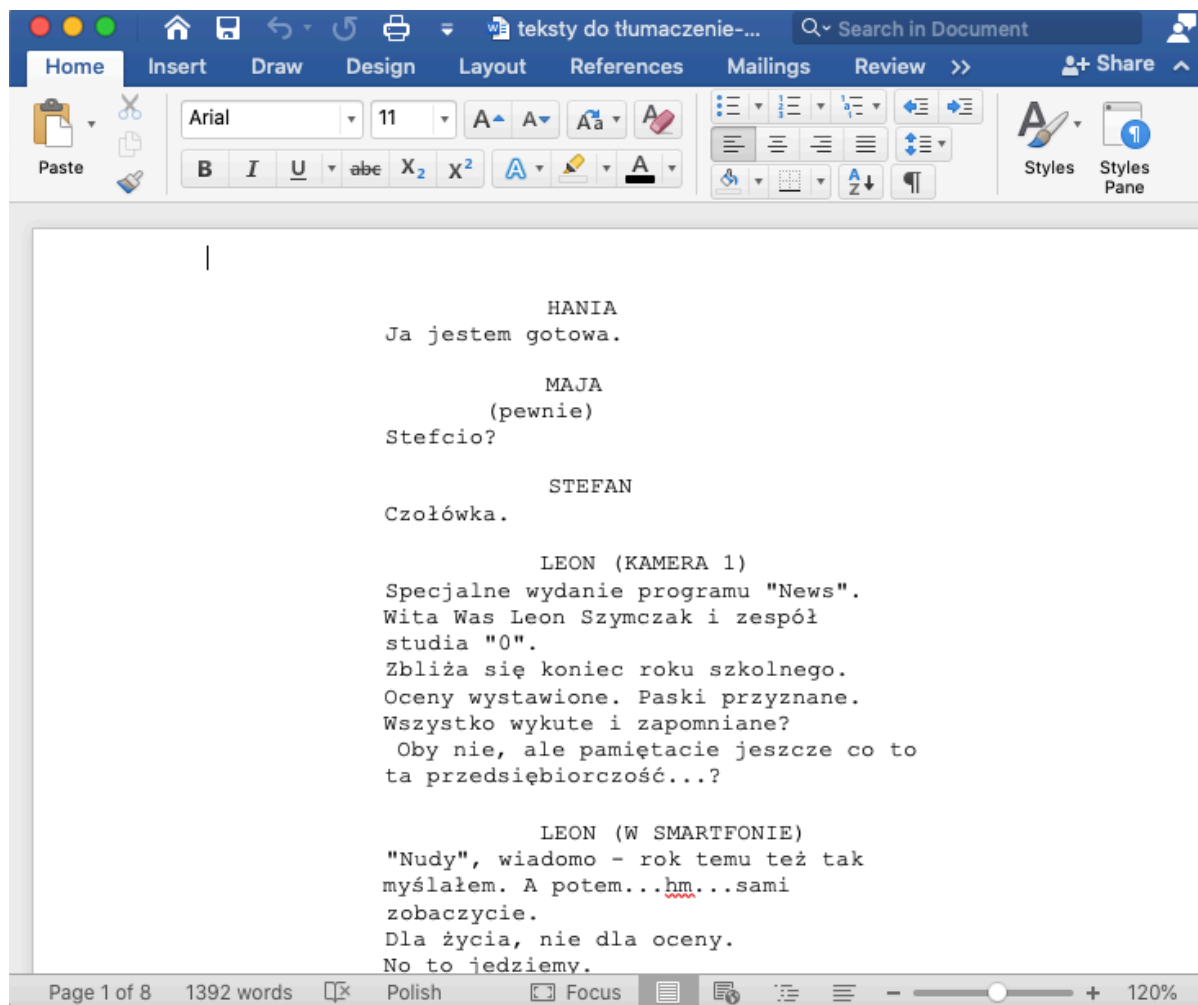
teksty do tłumaczenie-...

Search in Document

Home Insert Draw Design Layout References Mailings Review >> Share

Paste

Arial 11

B I U abc $X_2$ $X^2$

Styles Styles Pane

HANIA
Ja jestem gotowa.

MAJA
(pewnie)
Stefcio?

STEFAN
Czołówka.

LEON (KAMERA 1)
Specjalne wydanie programu "News". Wita Was Leon Szymczak i zespół studia "0".
Zbliża się koniec roku szkolnego. Oceny wystawione. Paski przyznane. Wszystko wykute i zapomniane?
Oby nie, ale pamiętacie jeszcze co to ta przedsiębiorczość...?

LEON (W SMARTFONIE)
"Nudy", wiadomo - rok temu też tak myślałem. A potem...hm...sami zobaczycie.
Dla życia, nie dla oceny.
No to jedziemy.

Page 1 of 8 1392 words Polish Focus 120%